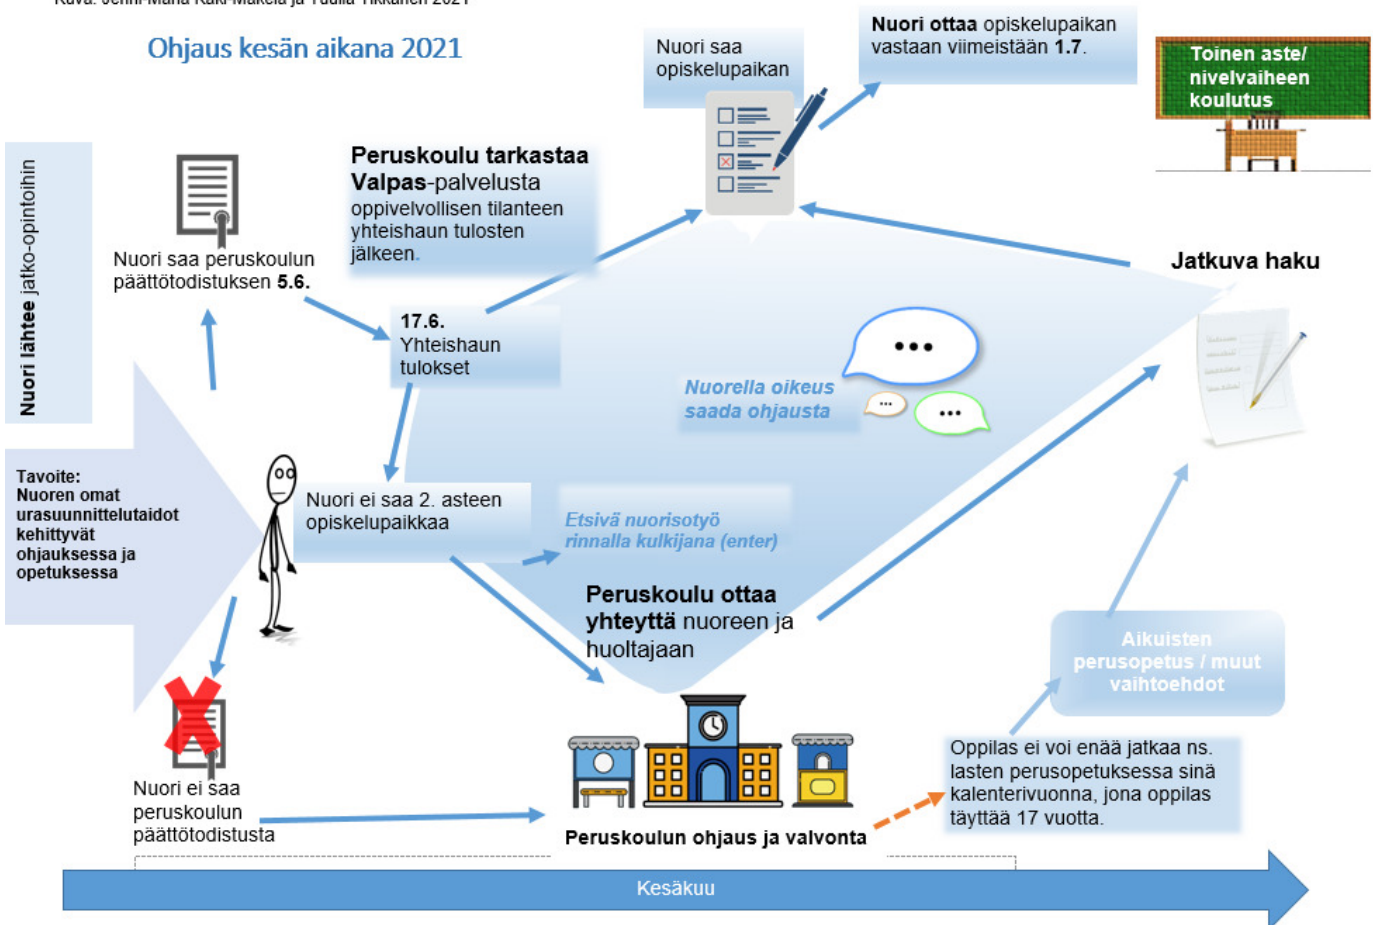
Kuva: Jenni-Maria Kaki-Mäkelä ja Tuulia Tikkanen 2021

Ohjaus kesän aikana 2021

Nuori lähtee jatko-opintoihin

Nuori saa opiskelupaikan

Nuori ottaa opiskelupaikan vastaan viimeistään 1.7.

Toinen aste/ nivelvaiheen koulutus

Peruskoulu tarkastaa Valpas-palvelusta oppivelvollisen tilanteen yhteishaun tulosten jälkeen.

Nuori saa peruskoulun päättötodistuksen 5.6.

Jatkuva haku

17.6. Yhteishaun tulokset

Nuorella oikeus saada ohjausta

Tavoite: Nuoren omat urasuunnittelutaidot kehittyvät ohjauksessa ja opetuksessa

Nuori ei saa 2. asteen opiskelupaikkaa

Etsivä nuorisotyö rinnalla kulkijana (enter)

Peruskoulu ottaa yhteyttä nuoreen ja huoltajaan

Aikuisten perusopetus / muut vaihtoehdot

Nuori ei saa peruskoulun päättötodistusta

Oppilas ei voi enää jatkaa ns. lasten perusopetuksessa sinä kalenterivuonna, jona oppilas täyttää 17 vuotta.

Peruskoulun ohjaus ja valvonta

Kesäkuu